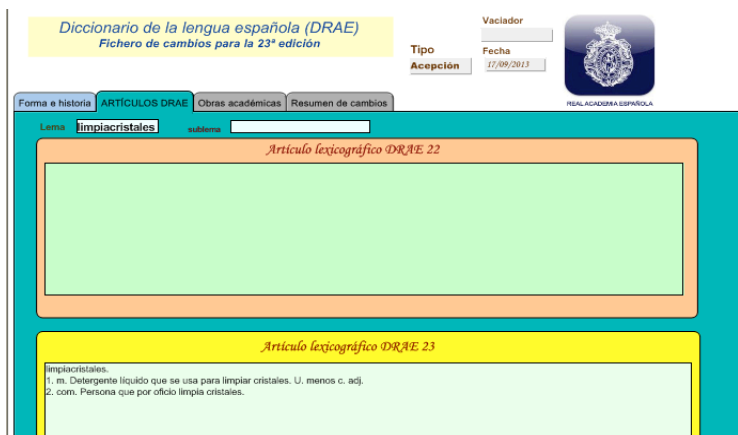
Diccionario de la lengua española (DRAE)
Fichero de cambios para la 23ª edición

Tipo
Acepción

Vaciador

Fecha
17/09/2013

REAL ACADEMIA ESPAÑOLA

Forma e historia | ARTÍCULOS DRAE | Obras académicas | Resumen de cambios

Lema limpiacristales sublema

Artículo lexicográfico DRAE 22

Artículo lexicográfico DRAE 23

limpiacristales.
1. m. Detergente líquido que se usa para limpiar cristales. U. menos c. adj.
2. com. Persona que por oficio limpia cristales.